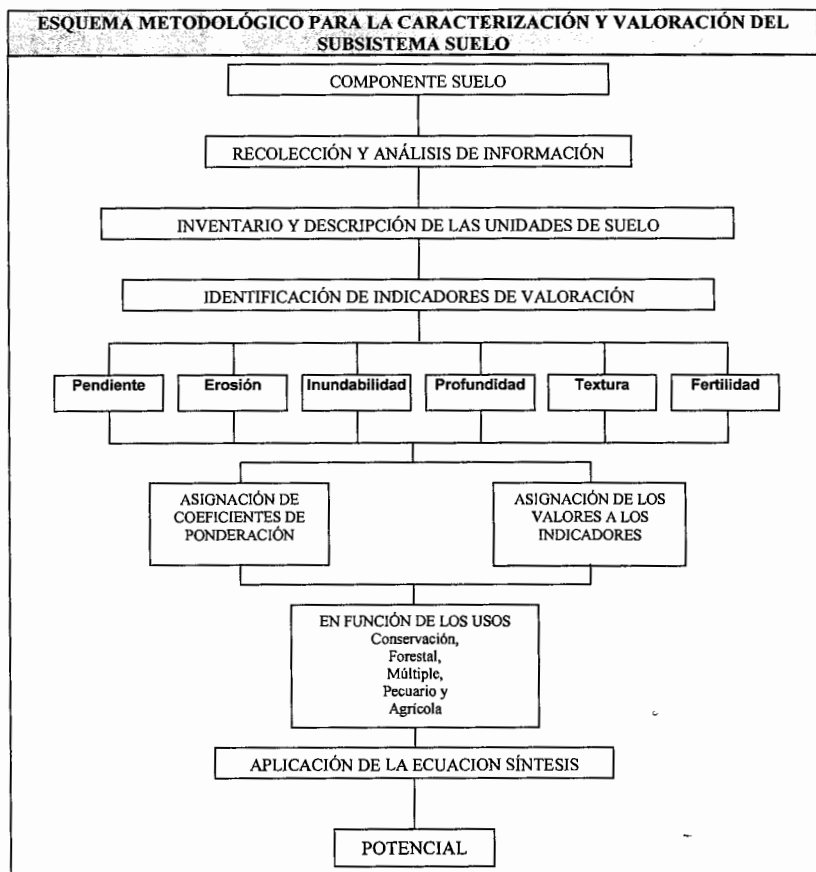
ESQUEMA METODOLÓGICO PARA LA CARACTERIZACIÓN Y VALORACIÓN DEL SUBSISTEMA SUELO

COMPONENTE SUELO

RECOLECCIÓN Y ANÁLISIS DE INFORMACIÓN

INVENTARIO Y DESCRIPCIÓN DE LAS UNIDADES DE SUELO

IDENTIFICACIÓN DE INDICADORES DE VALORACIÓN

Pendiente

Erosión

Inundabilidad

Profundidad

Textura

Fertilidad

ASIGNACIÓN DE COEFICIENTES DE PONDERACIÓN

ASIGNACIÓN DE LOS VALORES A LOS INDICADORES

EN FUNCIÓN DE LOS USOS Conservación, Forestal, Múltiple, Pecuario y Agrícola

APLICACIÓN DE LA ECUACION SÍNTESIS

POTENCIAL